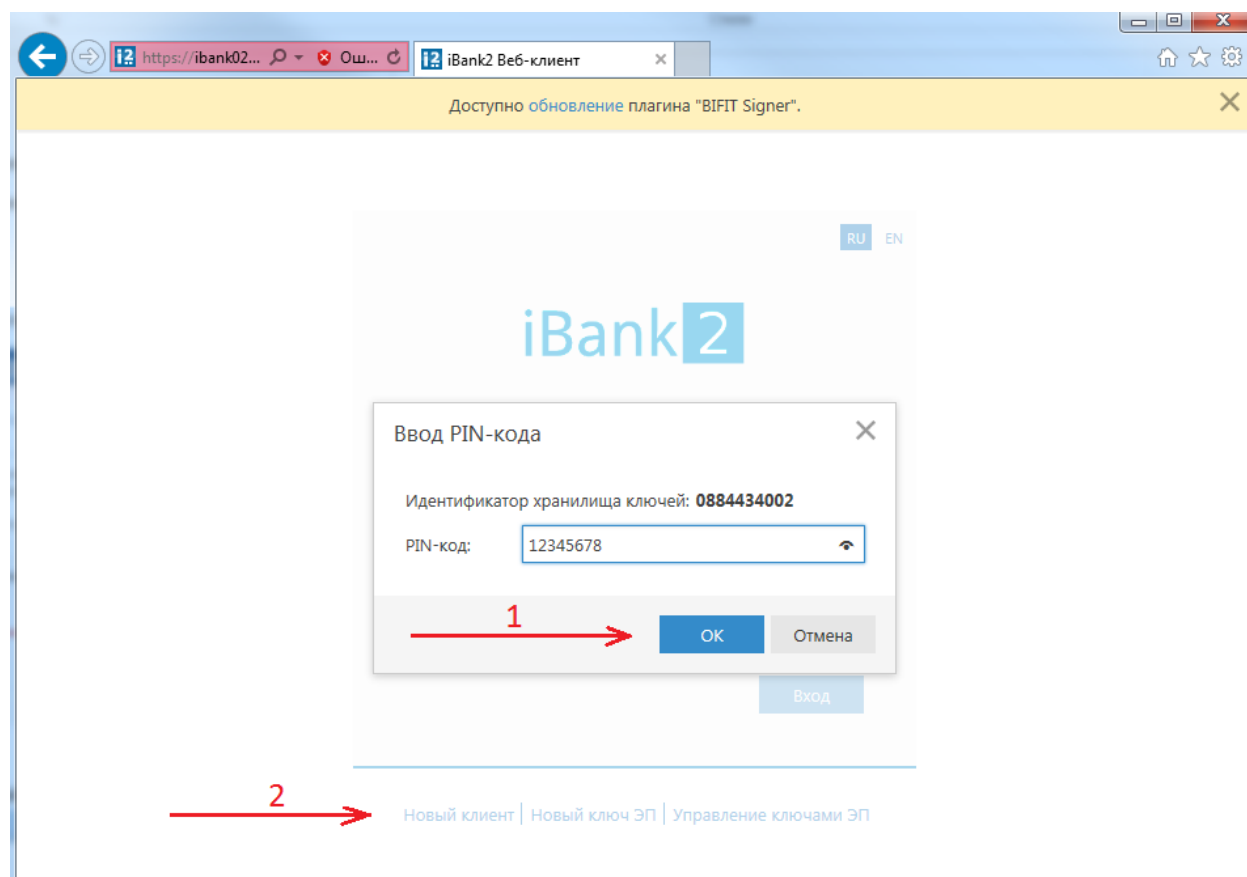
https://ibank02... Ош... iBank2 Веб-клиент

Доступно обновление плагина "BIFIT Signer".

RU EN

iBank 2

Ввод PIN-кода

Идентификатор хранилища ключей: **0884434002**

PIN-код: 12345678

1

OK Отмена

Вход

2

Новый клиент | Новый ключ ЭП | Управление ключами ЭП